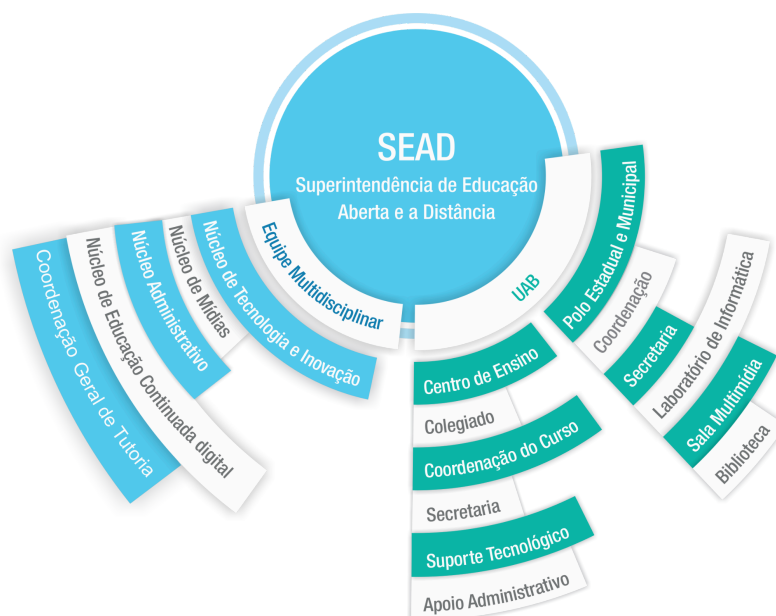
SEAD
Superintendência de Educação Aberta e a Distância

Equipe Multidisciplinar
Núcleo de Tecnologia e Inovação
Núcleo de Mídias
Núcleo Administrativo
Núcleo de Educação Continuada digital
Coordenação Geral de Tutoria

UAB
Centro de Ensino
Colegiado
Coordenação do Curso
Secretaria
Suporte Tecnológico
Apoio Administrativo

Polo Estadual e Municipal
Coordenação
Secretaria
Laboratório de Informática
Sala Multimídia
Biblioteca